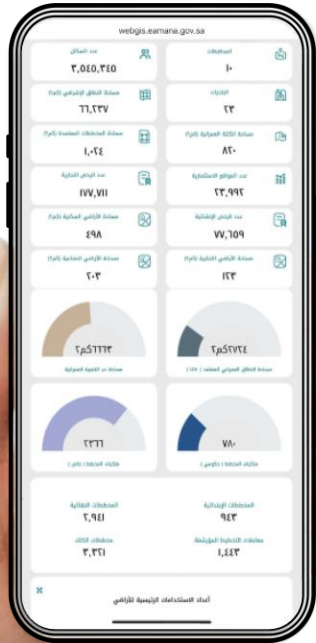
webgis.eamana.gov.sa

المحافظات
١٠

عدد السكان
٣,٥٤٥,٣٤٥

البلديات
٢٣

مساحة النطاق الإشرافي (كم٢)
٦٦,٢٣٧

مساحة الكتلة العمرانية (كم٢)
٨٢٠

مساحة المخططات المعتمدة (كم٢)
١,٠٢٤

عدد المواقع الاستثمارية
٢٣,٩٩٢

عدد الرخص التجارية
١٧٧,٧١١

عدد الرخص الإنشائية
٧٧,٦٥٩

مساحة الأراضي السكنية (كم٢)
٤٩٨

مساحة الأراضي الخدمية (كم٢)
١٢٣

مساحة الأراضي الصناعية (كم٢)
٢٠٣

٢٧٧٤كم٢

٦٦٦٣كم٢

٧٨٠

٢٣٦٦

المخططات الإبتدائية
٩٤٣

المخططات النهائية
٢,٩٤١

معاملات التخطيط المؤرشفة
١,٤٤٣

مخططات الكل
٣,٣٢١

أعداد الاستخدامات الرئيسية للأراضي